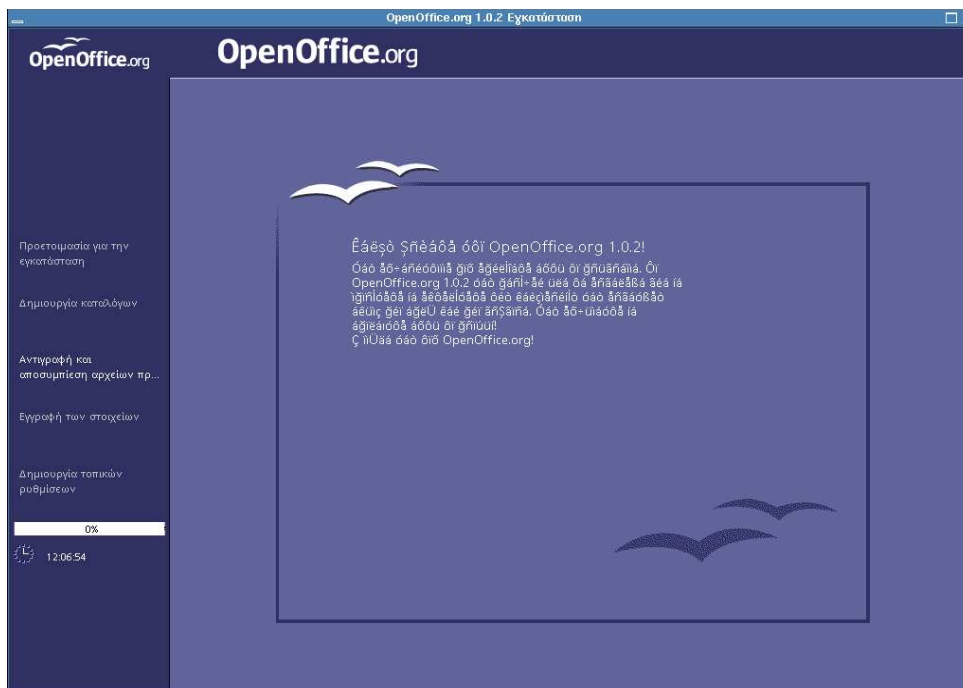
OpenOffice.org 1.0.2 Εγκατάσταση

OpenOffice.org

OpenOffice.org

Προετοιμασία για την εγκατάσταση

Δημιουργία καταλόγων

Αντιγραφή και αποσυμπίεση αρχείων πρ...

Εγγραφή των στοιχείων

Δημιουργία τοπικών ρυθμίσεων

0%

12:06:54

Êáëþò Þñèáôå óôï OpenOffice.org 1.0.2!

Óáò åõ÷áñéóôïýìå ãéá ðñïôéìÞóáôå áõôü ôï ðñüãñáììá. Ôï OpenOffice.org 1.0.2 óáò ðáñÝ÷åé üëá ôá åñãáëåßá ãéá íá ïëïêëçñþóåôå ôéò êáèçìåñéíÝò óáò åñãáóßåò áêüìç ðéï ãñÞãïñá êáé ðéï åýêïëá. Óáò åõ÷üìáóôå íá áðïëáýóåôå áõôü ôï ðñüãñáììá!
Ç ïìÜäá óáò ôïõ OpenOffice.org!